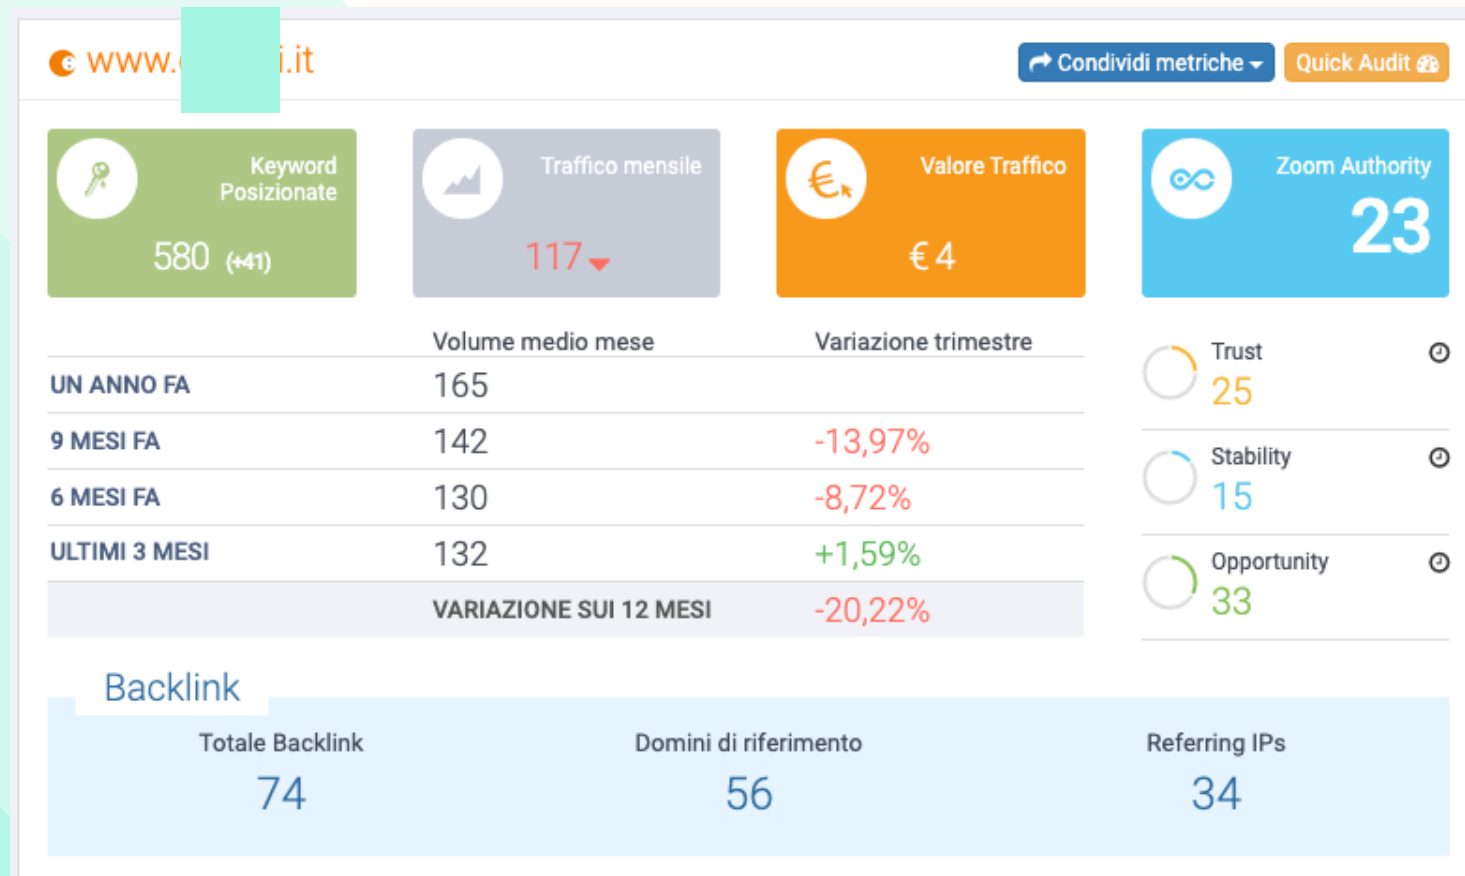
www.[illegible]i.it

Condividi metriche

Quick Audit

Keyword Posizionate
580 (+41)

Traffico mensile
117

Valore Traffico
€ 4

Zoom Authority
23

| | Volume medio mese | Variazione trimestre |
|---|---|---|
| UN ANNO FA | 165 | |
| 9 MESI FA | 142 | -13,97% |
| 6 MESI FA | 130 | -8,72% |
| ULTIMI 3 MESI | 132 | +1,59% |
| | VARIAZIONE SUI 12 MESI | -20,22% |

Trust
25

Stability
15

Opportunity
33

Backlink

Totale Backlink
74

Domini di riferimento
56

Referring IPs
34